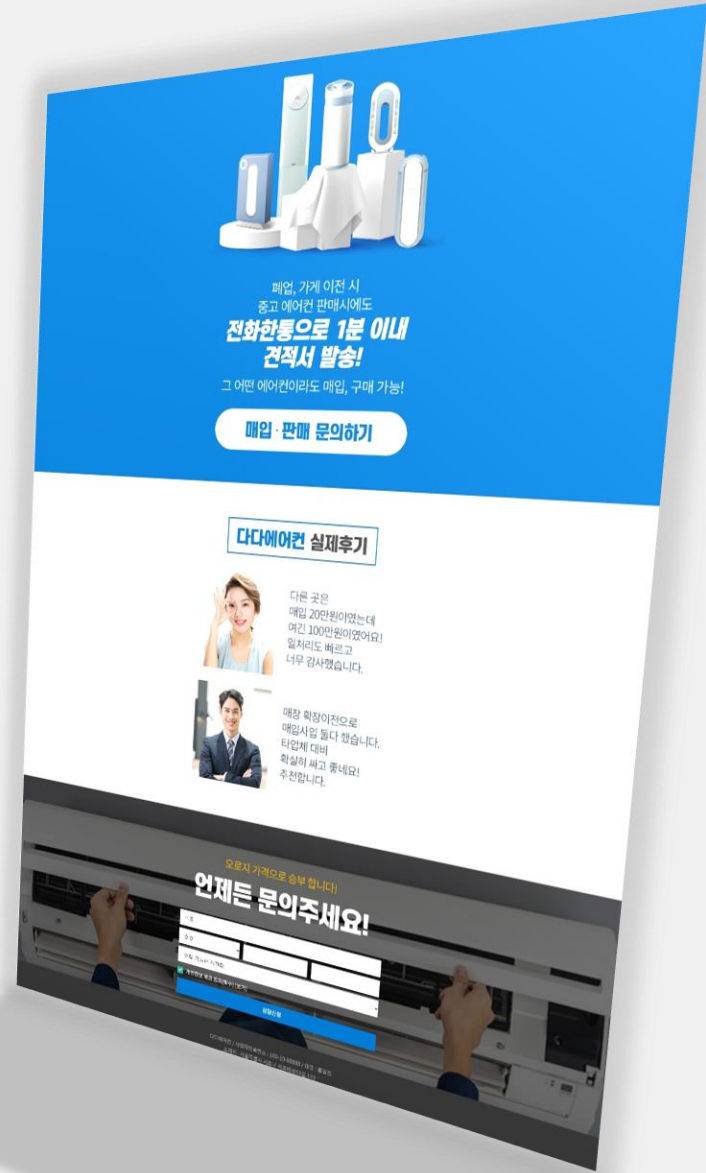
폐업, 가게 이전 시
중고 에어컨 판매시에도
전화한통으로 1분 이내
견적서 발송!
그 어떤 에어컨이라도 매입, 구매 가능!

매입 · 판매 문의하기

다다에어컨 실제후기

다른 곳은
매입 20만원이였는데
여긴 100만원이였어요!
일처리도 빠르고
너무 감사했습니다.

매장 확장이전으로
매입사입 둘다 했습니다.
타업체 대비
확실히 싸고 좋네요!
추천합니다.

오로지 가격으로 승부 합니다!
언제든 문의주세요!

이름
연락처
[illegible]
개인정보 처리 방침에 동의 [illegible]
상담신청
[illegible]